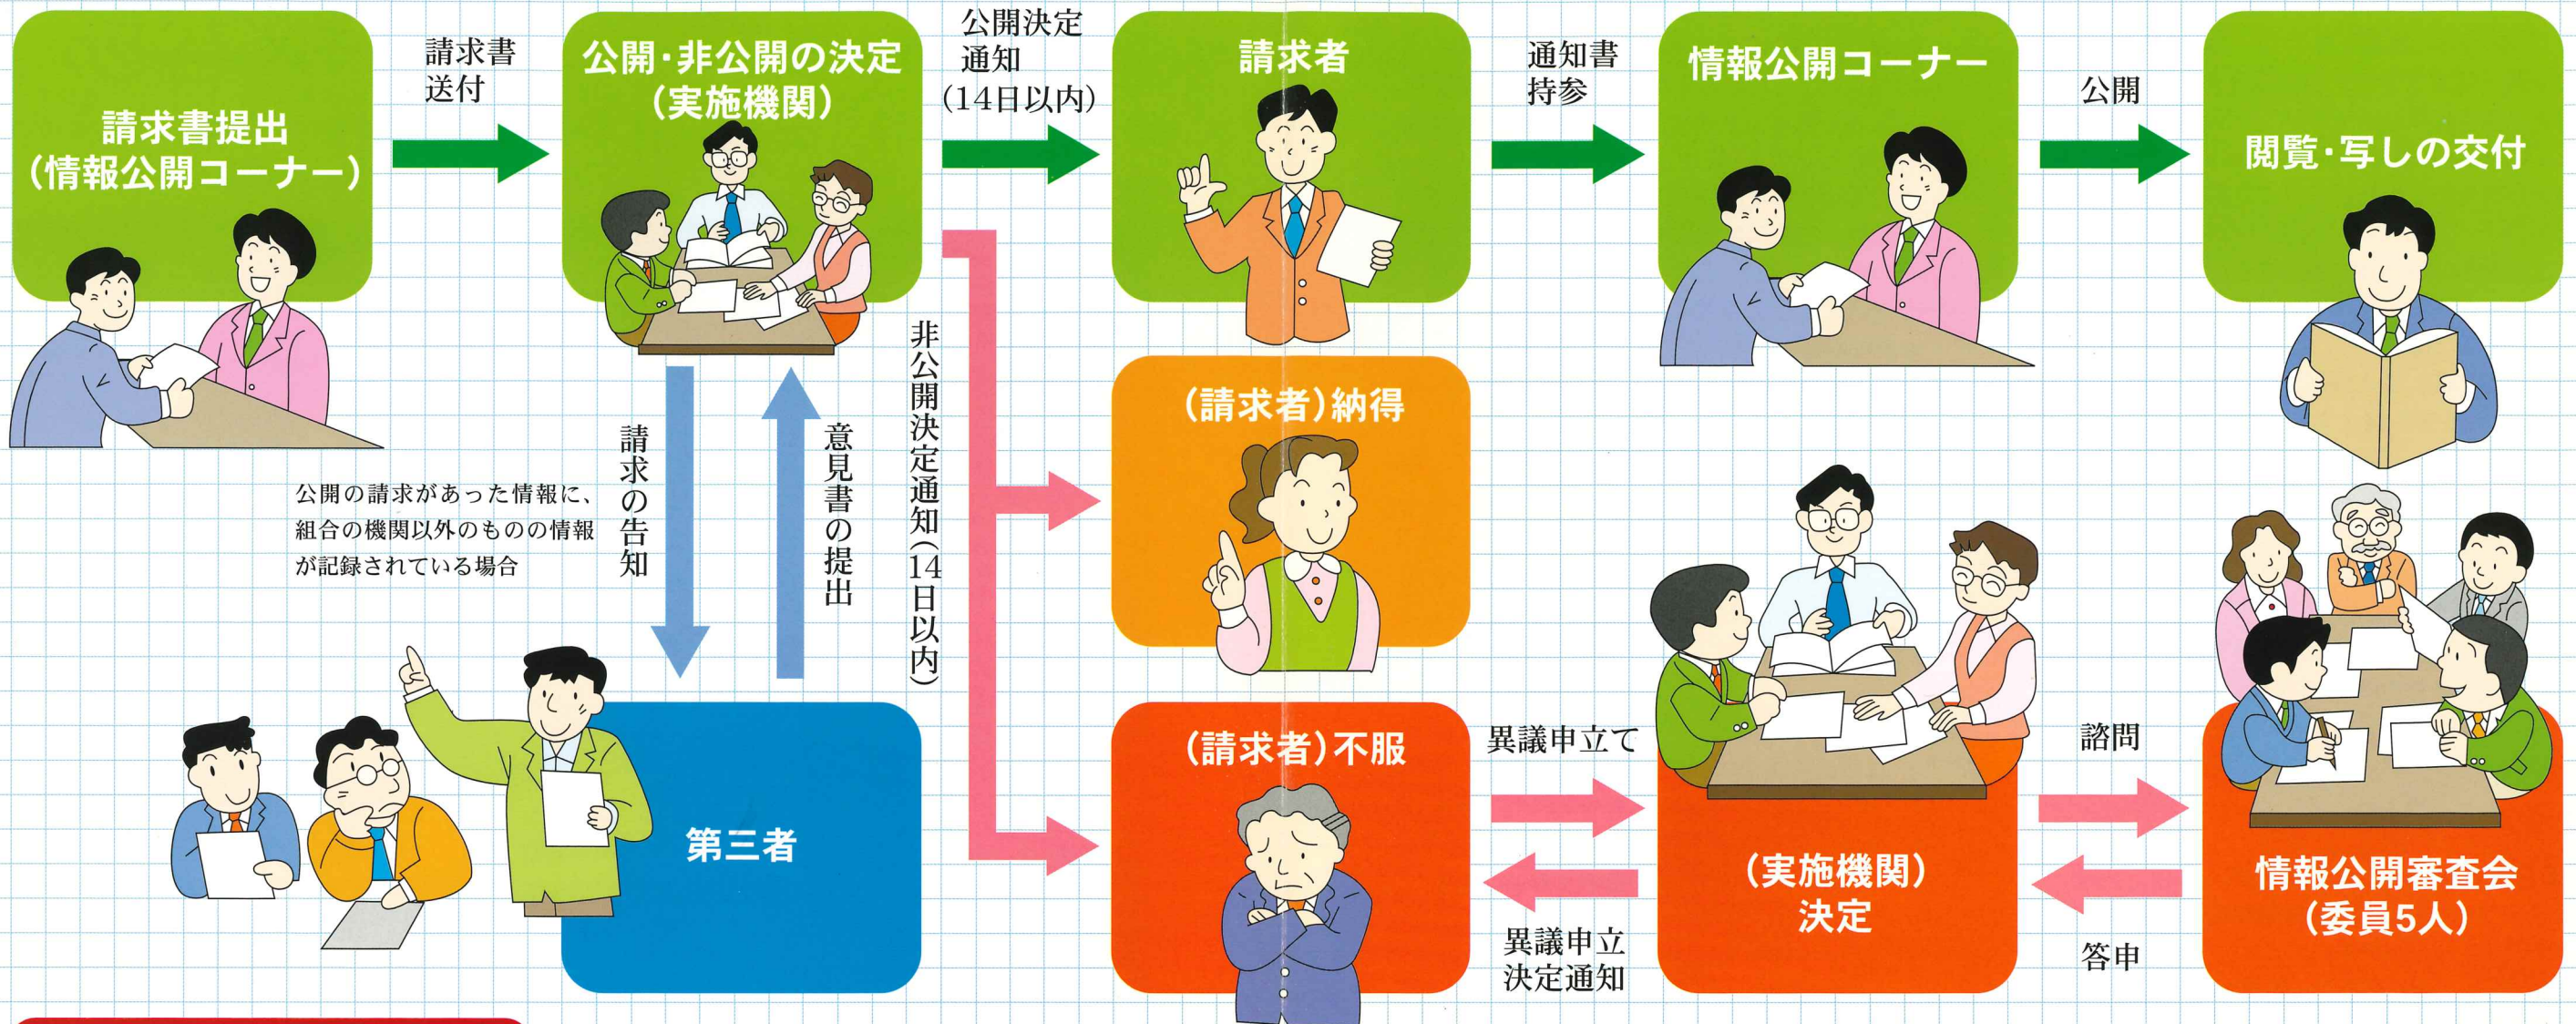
請求書提出
（情報公開コーナー）

請求書
送付

公開·非公開の決定
（実施機関）

公開決定
通知
（14日以内）

請求者

通知書
持参

情報公開コーナー

公開

閲覧·写しの交付

請求の告知

意見書の提出

非公開決定通知（14日以内）

公開の請求があった情報に、組合の機関以外のものの情報が記録されている場合

（請求者）納得

第三者

（請求者）不服

異議申立て

異議申立
決定通知

（実施機関）
決定

諮問

答申

情報公開審査会
（委員5人）